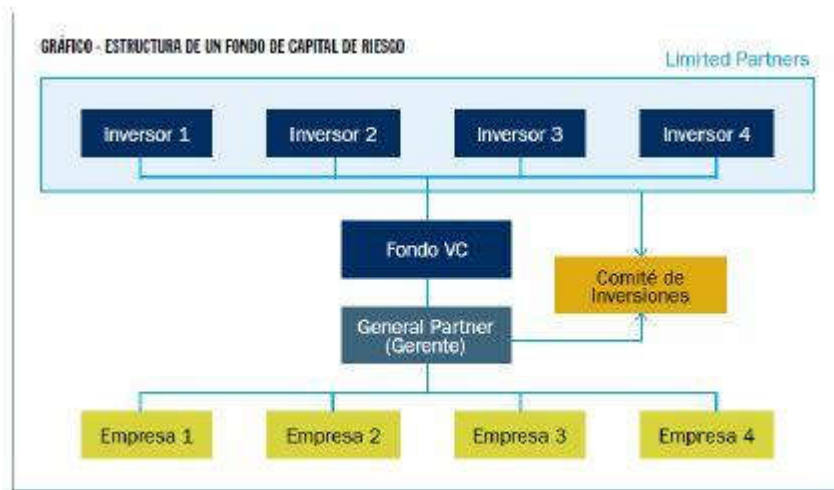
GRÁFICO - ESTRUCTURA DE UN FONDO DE CAPITAL DE RIESGO

Limited Partners

Inversor 1

Inversor 2

Inversor 3

Inversor 4

Fondo VC

Comité de Inversiones

General Partner (Gerente)

Empresa 1

Empresa 2

Empresa 3

Empresa 4